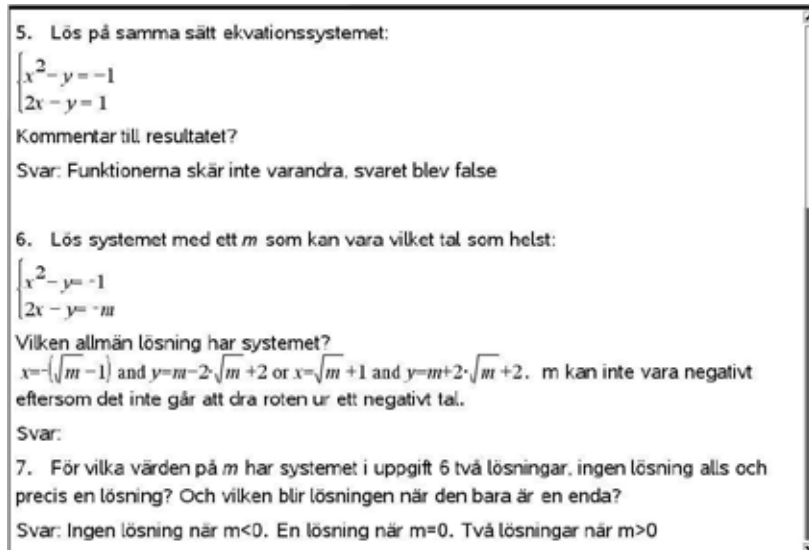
5. Lös på samma sätt ekvationssystemet:

$\begin{cases} x^2 - y = -1 \\ 2x - y = 1 \end{cases}$

Kommentar till resultatet?

Svar: Funktionerna skär inte varandra, svaret blev false

6. Lös systemet med ett $m$ som kan vara vilket tal som helst:

$\begin{cases} x^2 - y = -1 \\ 2x - y = -m \end{cases}$

Vilken allmän lösning har systemet?

$x=-(\sqrt{m}-1)$ and $y=m-2\cdot\sqrt{m}+2$ or $x=\sqrt{m}+1$ and $y=m+2\cdot\sqrt{m}+2$. m kan inte vara negativt eftersom det inte går att dra roten ur ett negativt tal.

Svar:

7. För vilka värden på $m$ har systemet i uppgift 6 två lösningar, ingen lösning alls och precis en lösning? Och vilken blir lösningen när den bara är en enda?

Svar: Ingen lösning när m<0. En lösning när m=0. Två lösningar när m>0